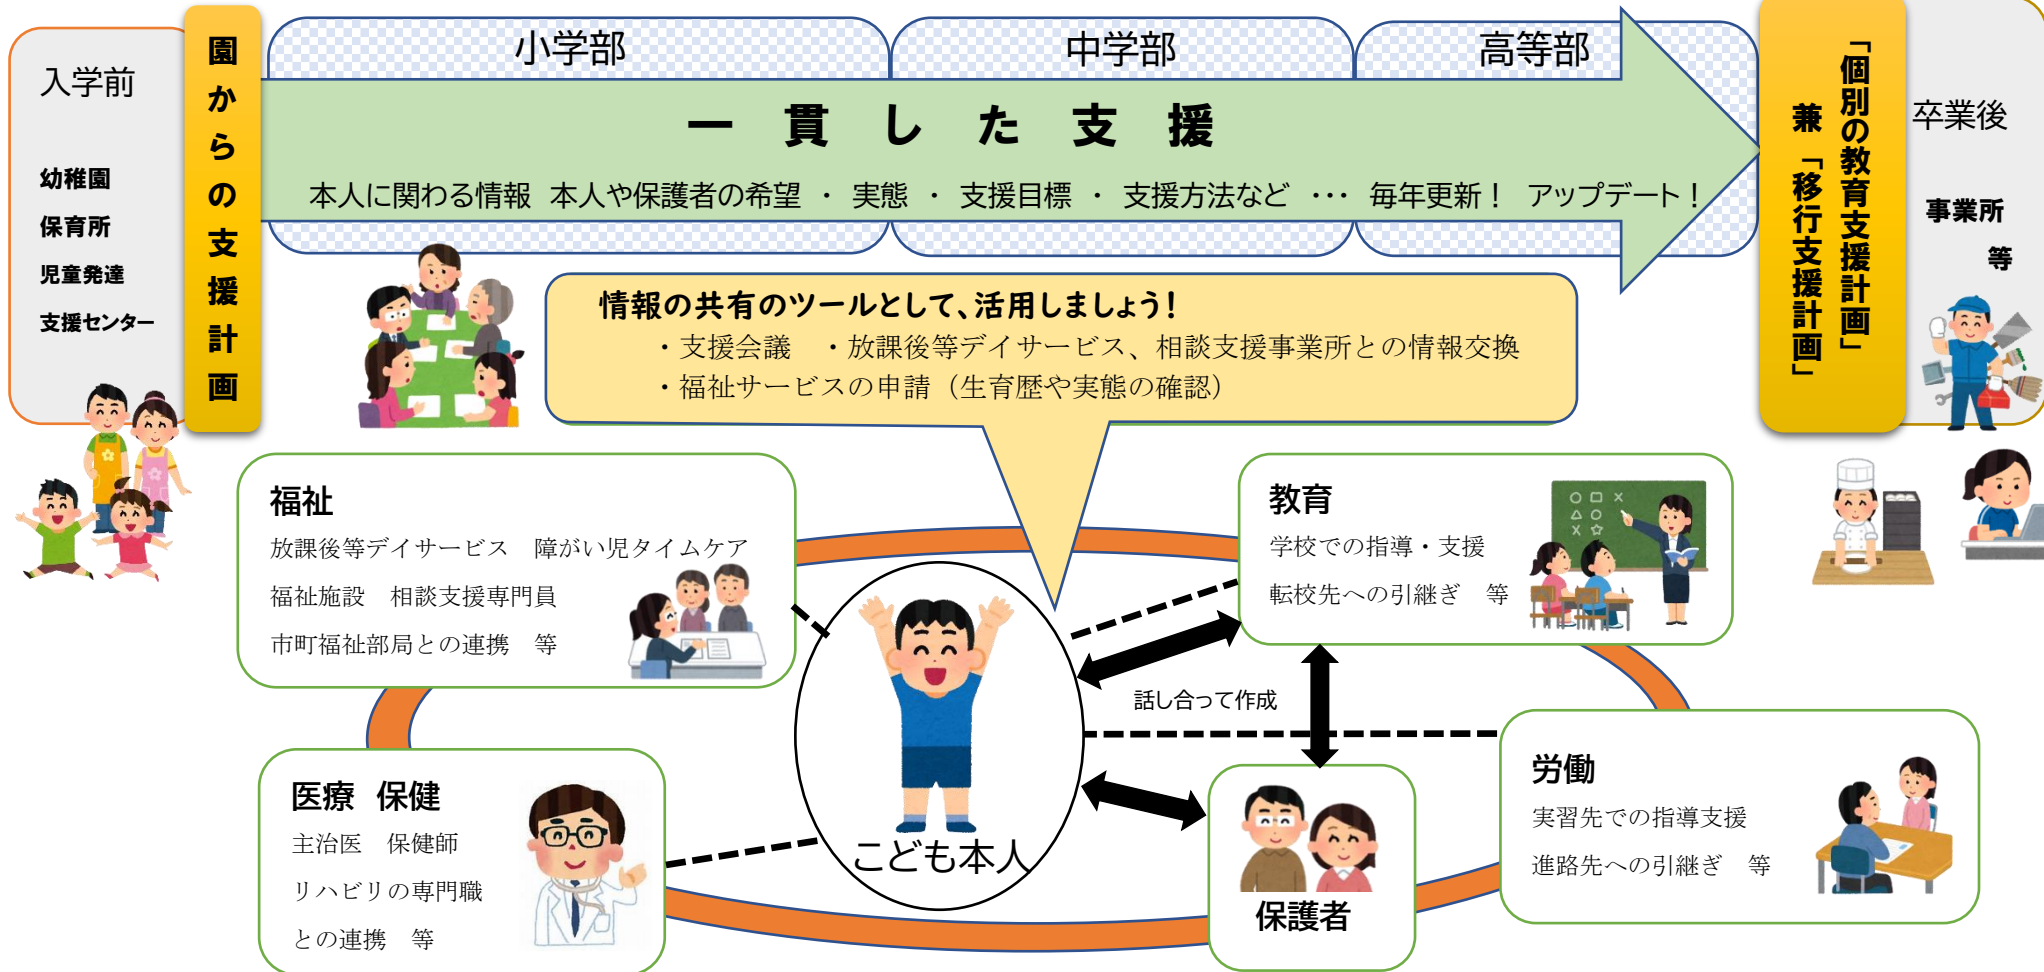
入学前

幼稚園
保育所
児童発達
支援センター

園からの支援計画

小学部　中学部　高等部

一　貫　し　た　支　援

本人に関わる情報　本人や保護者の希望 ・ 実態 ・ 支援目標 ・ 支援方法など ・・・ 毎年更新！ アップデート！

「個別の教育支援計画」
兼「移行支援計画」

卒業後

事業所
等

情報の共有のツールとして、活用しましょう！
・支援会議　・放課後等デイサービス、相談支援事業所との情報交換
・福祉サービスの申請（生育歴や実態の確認）

福祉
放課後等デイサービス　障がい児タイムケア
福祉施設　相談支援専門員
市町福祉部局との連携　等

教育
学校での指導・支援
転校先への引継ぎ　等

話し合って作成

こども本人

医療　保健
主治医　保健師
リハビリの専門職
との連携　等

保護者

労働
実習先での指導支援
進路先への引継ぎ　等